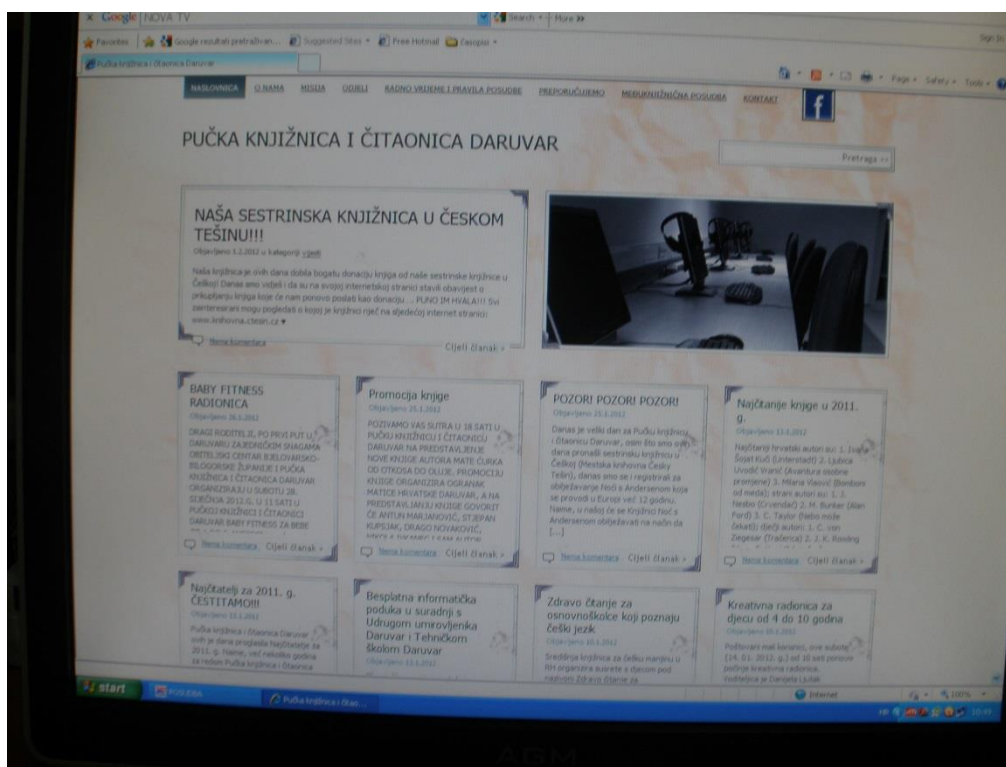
Google NOVA TV

Search • More »

Favorites | Google rezultati pretraživan... Suggested Sites • Free Hotmail Časopisi •

Pučka knjižnica i čitaonica Daruvar

Page • Safety • Tools •

NASLOVNICA O NAMA MISIJA ODJELI RADNO VRIJEME I PRAVILA POSUDBE PREPORUČUJEMO MEĐUKNJIŽNIČNA POSUDBA KONTAKT

PUČKA KNJIŽNICA I ČITAONICA DARUVAR

Pretraga »

NAŠA SESTRINSKA KNJIŽNICA U ČESKOM TEŠINU!!!

Objavljeno 1.2.2012 u kategoriji Vijesti

Naša knjižnica je ovih dana dobila bogatu donaciju knjiga od naše sestrinske knjižnice u Češkoj! Danas smo vidjeli i da su na svojoj internetskoj stranici stavili obavijest o prikupljanju knjiga koje će nam ponovo poslati kao donaciju ... PUNO IM HVALA!!! Svi zainteresirani mogu pogledati o kojoj je knjižnici riječ na sljedećoj internet stranici: www.knihovna.ctesin.cz ♥

Nema komentara Cijeli članak »

BABY FITNESS RADIONICA

Objavljeno 26.1.2012

DRAGI RODITELJI, PO PRVI PUT U DARUVARU ZAJEDNIČKIM SNAGAMA OBITELJSKI CENTAR BJELOVARSKO-BILOGORSKE ŽUPANIJE I PUČKA KNJIŽNICA I ČITAONICA DARUVAR ORGANIZIRAJU U SUBOTU 28. SIJEČNJA 2012.G. U 11 SATI U PUČKOJ KNJIŽNICI I ČITAONICI DARUVAR BABY FITNESS ZA BEBE

Nema komentara Cijeli članak »

Promocija knjige

Objavljeno 25.1.2012

POZIVAMO VAS SUTRA U 18 SATI U PUČKU KNJIŽNICU I ČITAONICU DARUVAR NA PREDSTAVLJANJE NOVE KNJIGE AUTORA MATE ČURKA OD OTKOSA DO OLUJE. PROMOCIJU KNJIGE ORGANIZIRA OGRANAK MATICE HRVATSKE DARUVAR, A NA PREDSTAVLJANJU KNJIGE GOVORIT ĆE ANTUN MARJANOVIĆ, STJEPAN KUPSJAK, DRAGO NOVAKOVIĆ,

Nema komentara Cijeli članak »

POZOR! POZOR! POZOR!

Objavljeno 25.1.2012

Danas je veliki dan za Pučku knjižnicu i čitaonicu Daruvar, osim što smo ovih dana pronašli sestrinsku knjižnicu u Češkoj (Mestska knihovna Česky Tešin), danas smo se i registrirali za obilježavanje Noći s Andersenom koja se provodi u Europi već 12 godinu. Naime, u našoj će se knjižnici Noć s Andersenom obilježavati na način da [...]

Nema komentara Cijeli članak »

Najčitanije knjige u 2011. g.

Objavljeno 13.1.2012

Najčitaniji hrvatski autori su: 1. Ivana Šojat Kuči (Unterstadt) 2. Ljubica Uvodić Vranić (Avantura osobne promjene) 3. Milana Vlaović (Bonboni od meda); strani autori su: 1. J. Nesbo (Crvendać) 2. M. Bunker (Alan Ford) 3. C. Taylor (Nebo može čekati); dječji autori: 1. C. von Ziegesar (Tračerica) 2. J. K. Rowling

Nema komentara Cijeli članak »

Najčitatelji za 2011. g. ČESTITAMO!!!

Objavljeno 13.1.2012

Pučka knjižnica i čitaonica Daruvar ovih je dana proglasila Najčitatelje za 2011. g. Naime, već nekoliko godina za redom Pučka knjižnica i čitaonica

Besplatna informatička poduka u suradnji s Udrugom umirovljenika Daruvar i Tehničkom školom Daruvar

Objavljeno 13.1.2012

Zdravo čitanje za osnovnoškolce koji poznaju češki jezik

Objavljeno 10.1.2012

Središnja knjižnica za češku manjinu u RH organizira susrete s djecom pod nazivom Zdravo čitanje za

Kreativna radionica za djecu od 4 do 10 godina

Objavljeno 10.1.2012

Poštovani mali korisnici, ove subote (14. 01. 2012. g.) od 10 sati ponovo počinje kreativna radionica. Voditeljica je Daniela Ljutak

start POSUDBA Pučka knjižnica i čitao...

Internet 100%